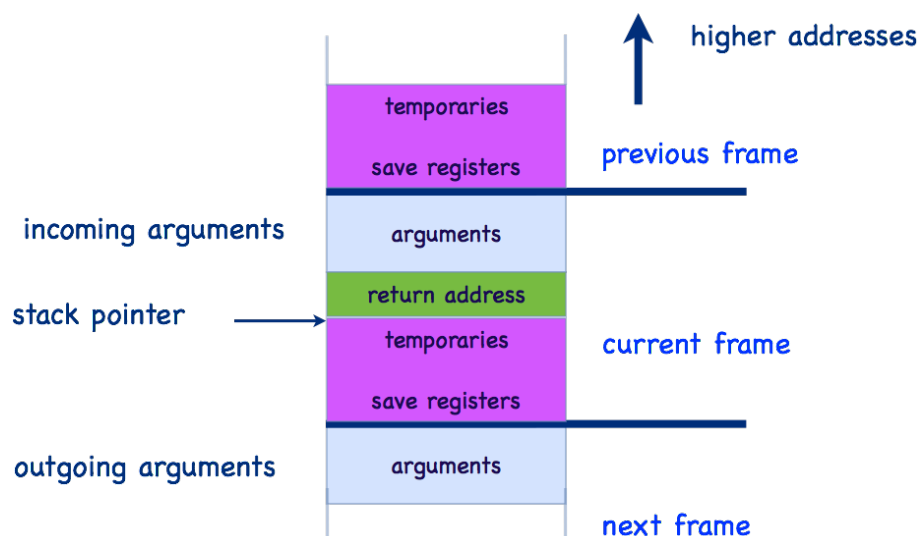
higher addresses

temporaries

save registers

previous frame

incoming arguments

arguments

return address

stack pointer

temporaries

current frame

save registers

outgoing arguments

arguments

next frame